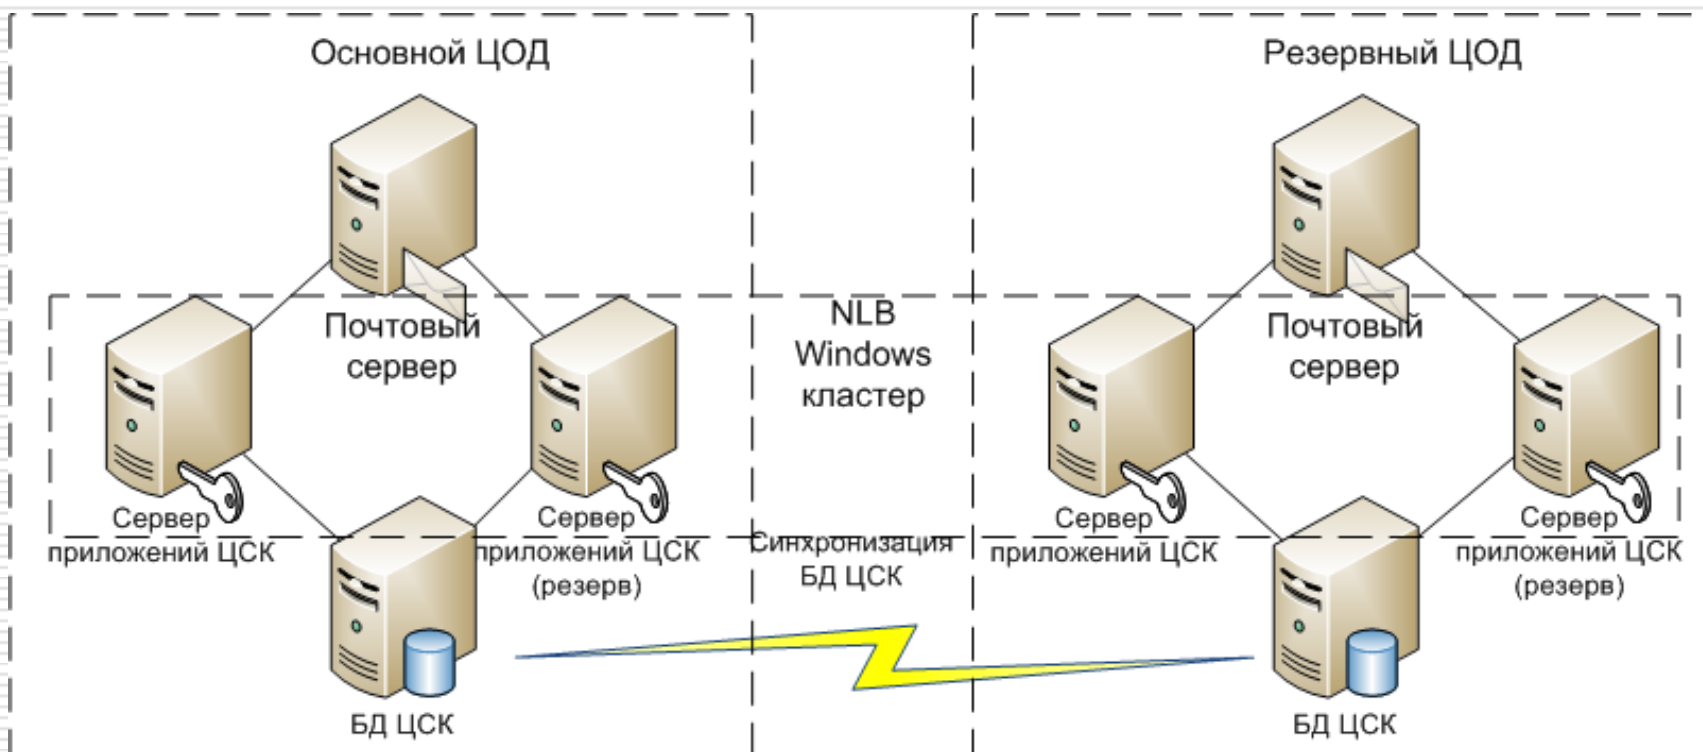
Основной ЦОД

Резервный ЦОД

Почтовый сервер

NLB Windows кластер

Почтовый сервер

Сервер приложений ЦСК

Сервер приложений ЦСК (резерв)

Синхронизация БД ЦСК

Сервер приложений ЦСК

Сервер приложений ЦСК (резерв)

БД ЦСК

БД ЦСК